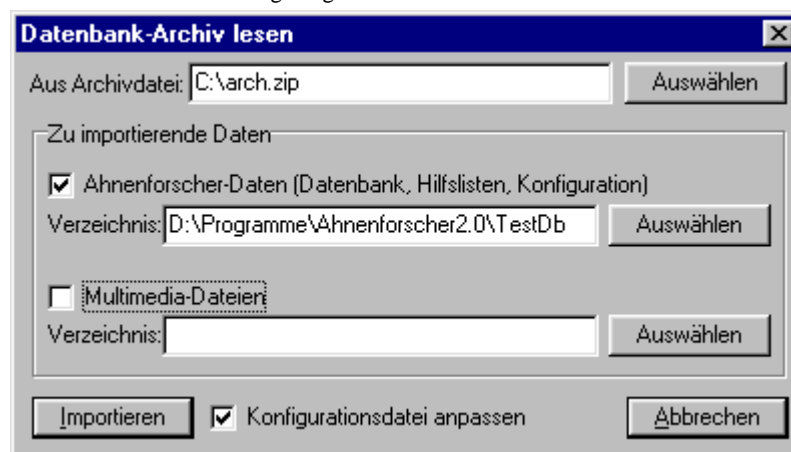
Datenbank-Archiv lesen

Aus Archivdatei: C:\arch.zip
Auswählen

Zu importierende Daten

Ahnenforscher-Daten (Datenbank, Hilfslisten, Konfiguration)
Verzeichnis: D:\Programme\Ahnenforscher2.0\TestDb
Auswählen

Multimedia-Dateien
Verzeichnis:
Auswählen

Importieren
Konfigurationsdatei anpassen
Abbrechen